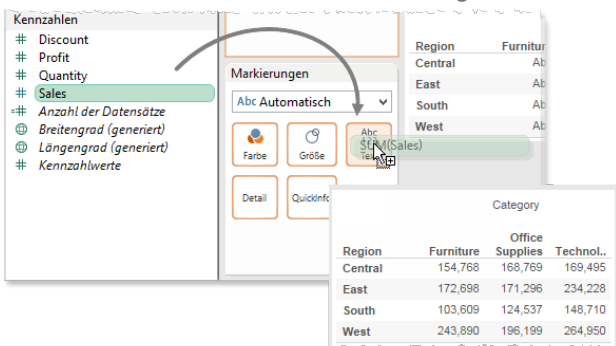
Kennzahlen
Discount
Profit
Quantity
Sales
Anzahl der Datensätze
Breitengrad (generiert)
Längengrad (generiert)
Kennzahlwerte

Markierungen
Abc Automatisch
Farbe
Größe
Abc Text
Detail
QuickInfo
SUM(Sales)

| Region | Furnitur |
|---|---|
| Central | Abc |
| East | Abc |
| South | Abc |
| West | Abc |

Category

| Region | Furniture | Office Supplies | Technol.. |
|---|---|---|---|
| Central | 154,768 | 168,769 | 169,495 |
| East | 172,698 | 171,296 | 234,228 |
| South | 103,609 | 124,537 | 148,710 |
| West | 243,890 | 196,199 | 264,950 |